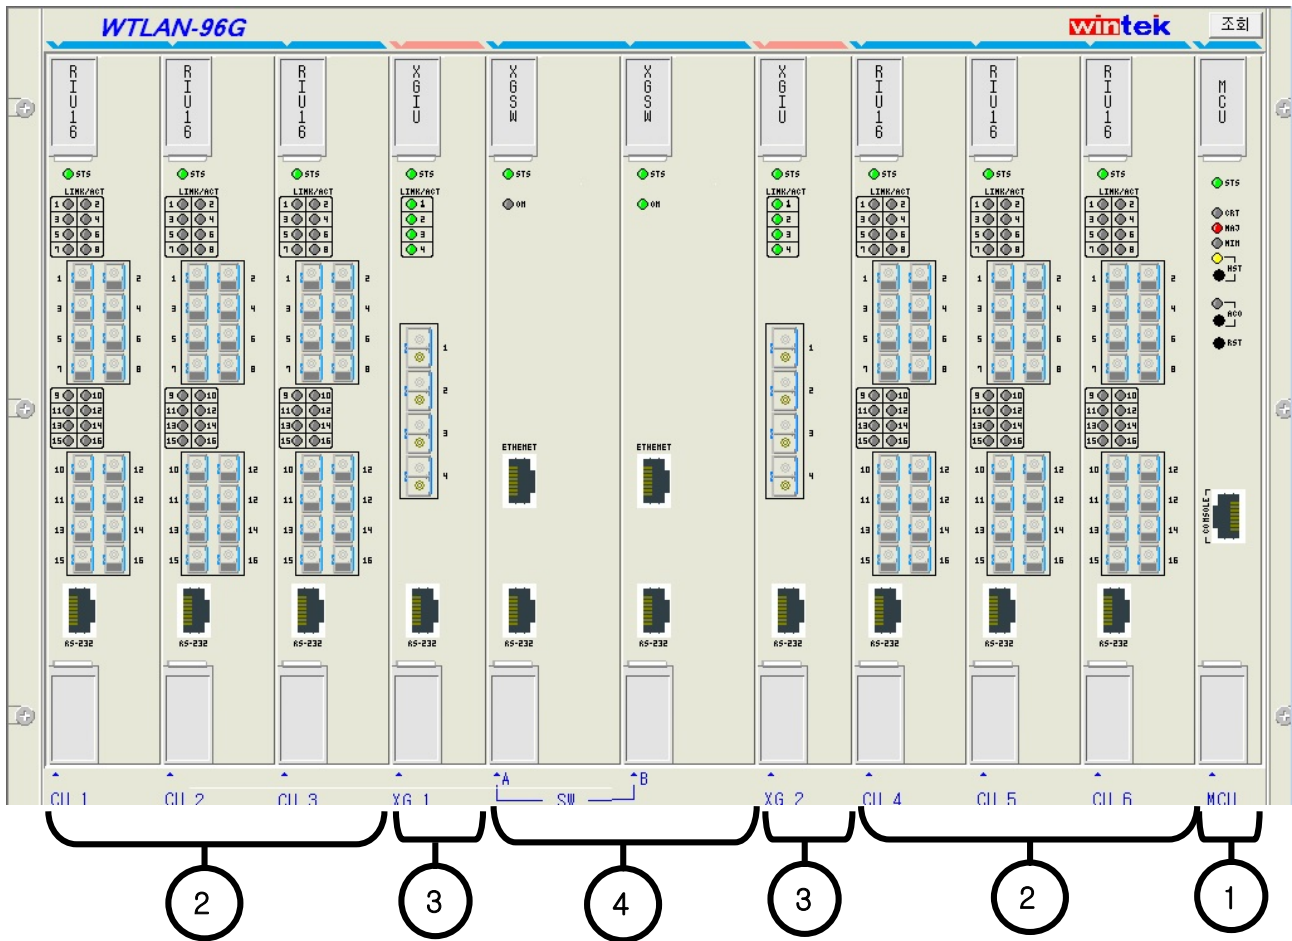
WTLAN-96G

wintek

조회

RIU16 RIU16 RIU16 XGIU XGSW XGSW XGIU RIU16 RIU16 RIU16 MCU

STS STS STS STS STS STS STS STS STS STS STS

LINK/ACT LINK/ACT LINK/ACT LINK/ACT LINK/ACT LINK/ACT LINK/ACT LINK/ACT

ON ON

CRT
MAJ
MIN
HST
ACO
RST

1 2 3 4 5 6 7 8
9 10 11 12 13 14 15 16

ETHERNET ETHERNET

CONSOLE

RS-232 RS-232 RS-232 RS-232 RS-232 RS-232 RS-232 RS-232 RS-232 RS-232

CU 1 CU 2 CU 3 XG 1 A SW B XG 2 CU 4 CU 5 CU 6 MCU

2 3 4 3 2 1